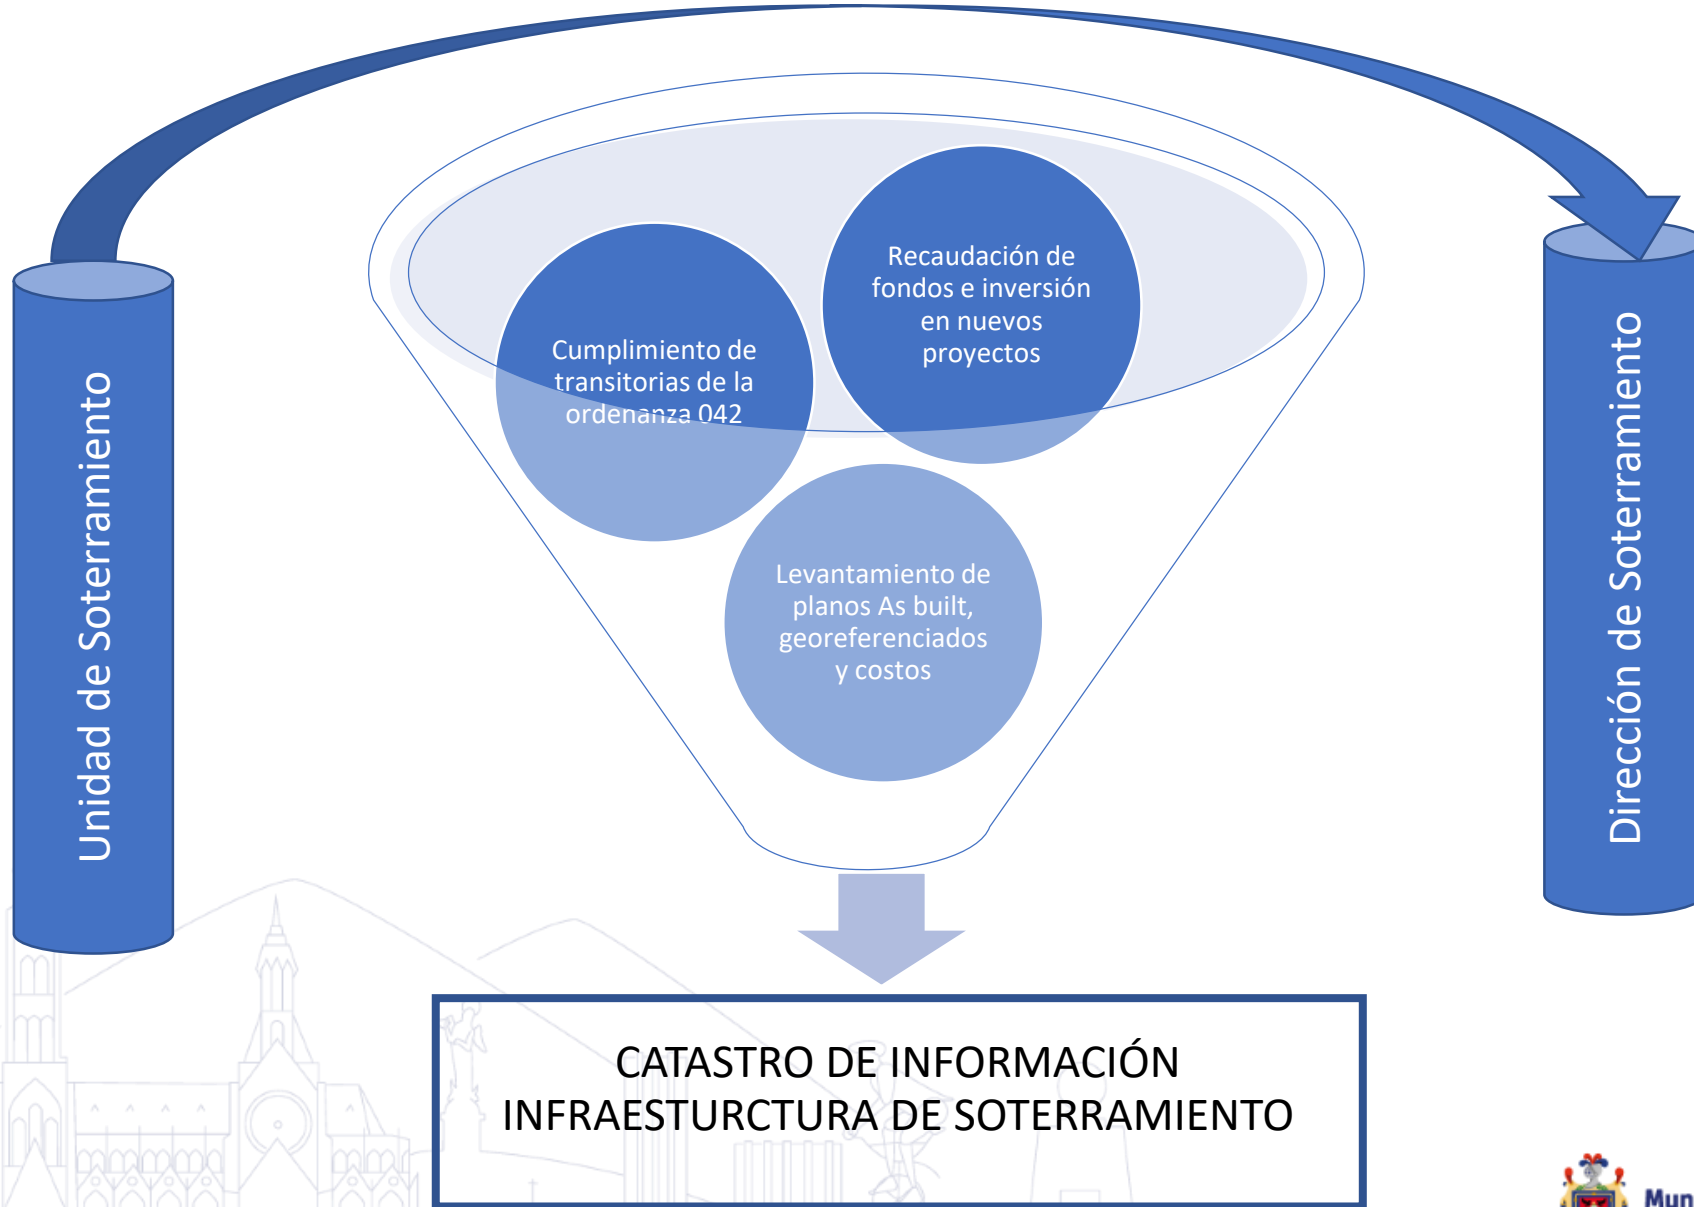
Unidad de Soterramiento

Cumplimiento de transitorias de la ordenanza 042

Recaudación de fondos e inversión en nuevos proyectos

Levantamiento de planos As built, georeferenciados y costos

Dirección de Soterramiento

CATASTRO DE INFORMACIÓN INFRAESTURCTURA DE SOTERRAMIENTO

Mun